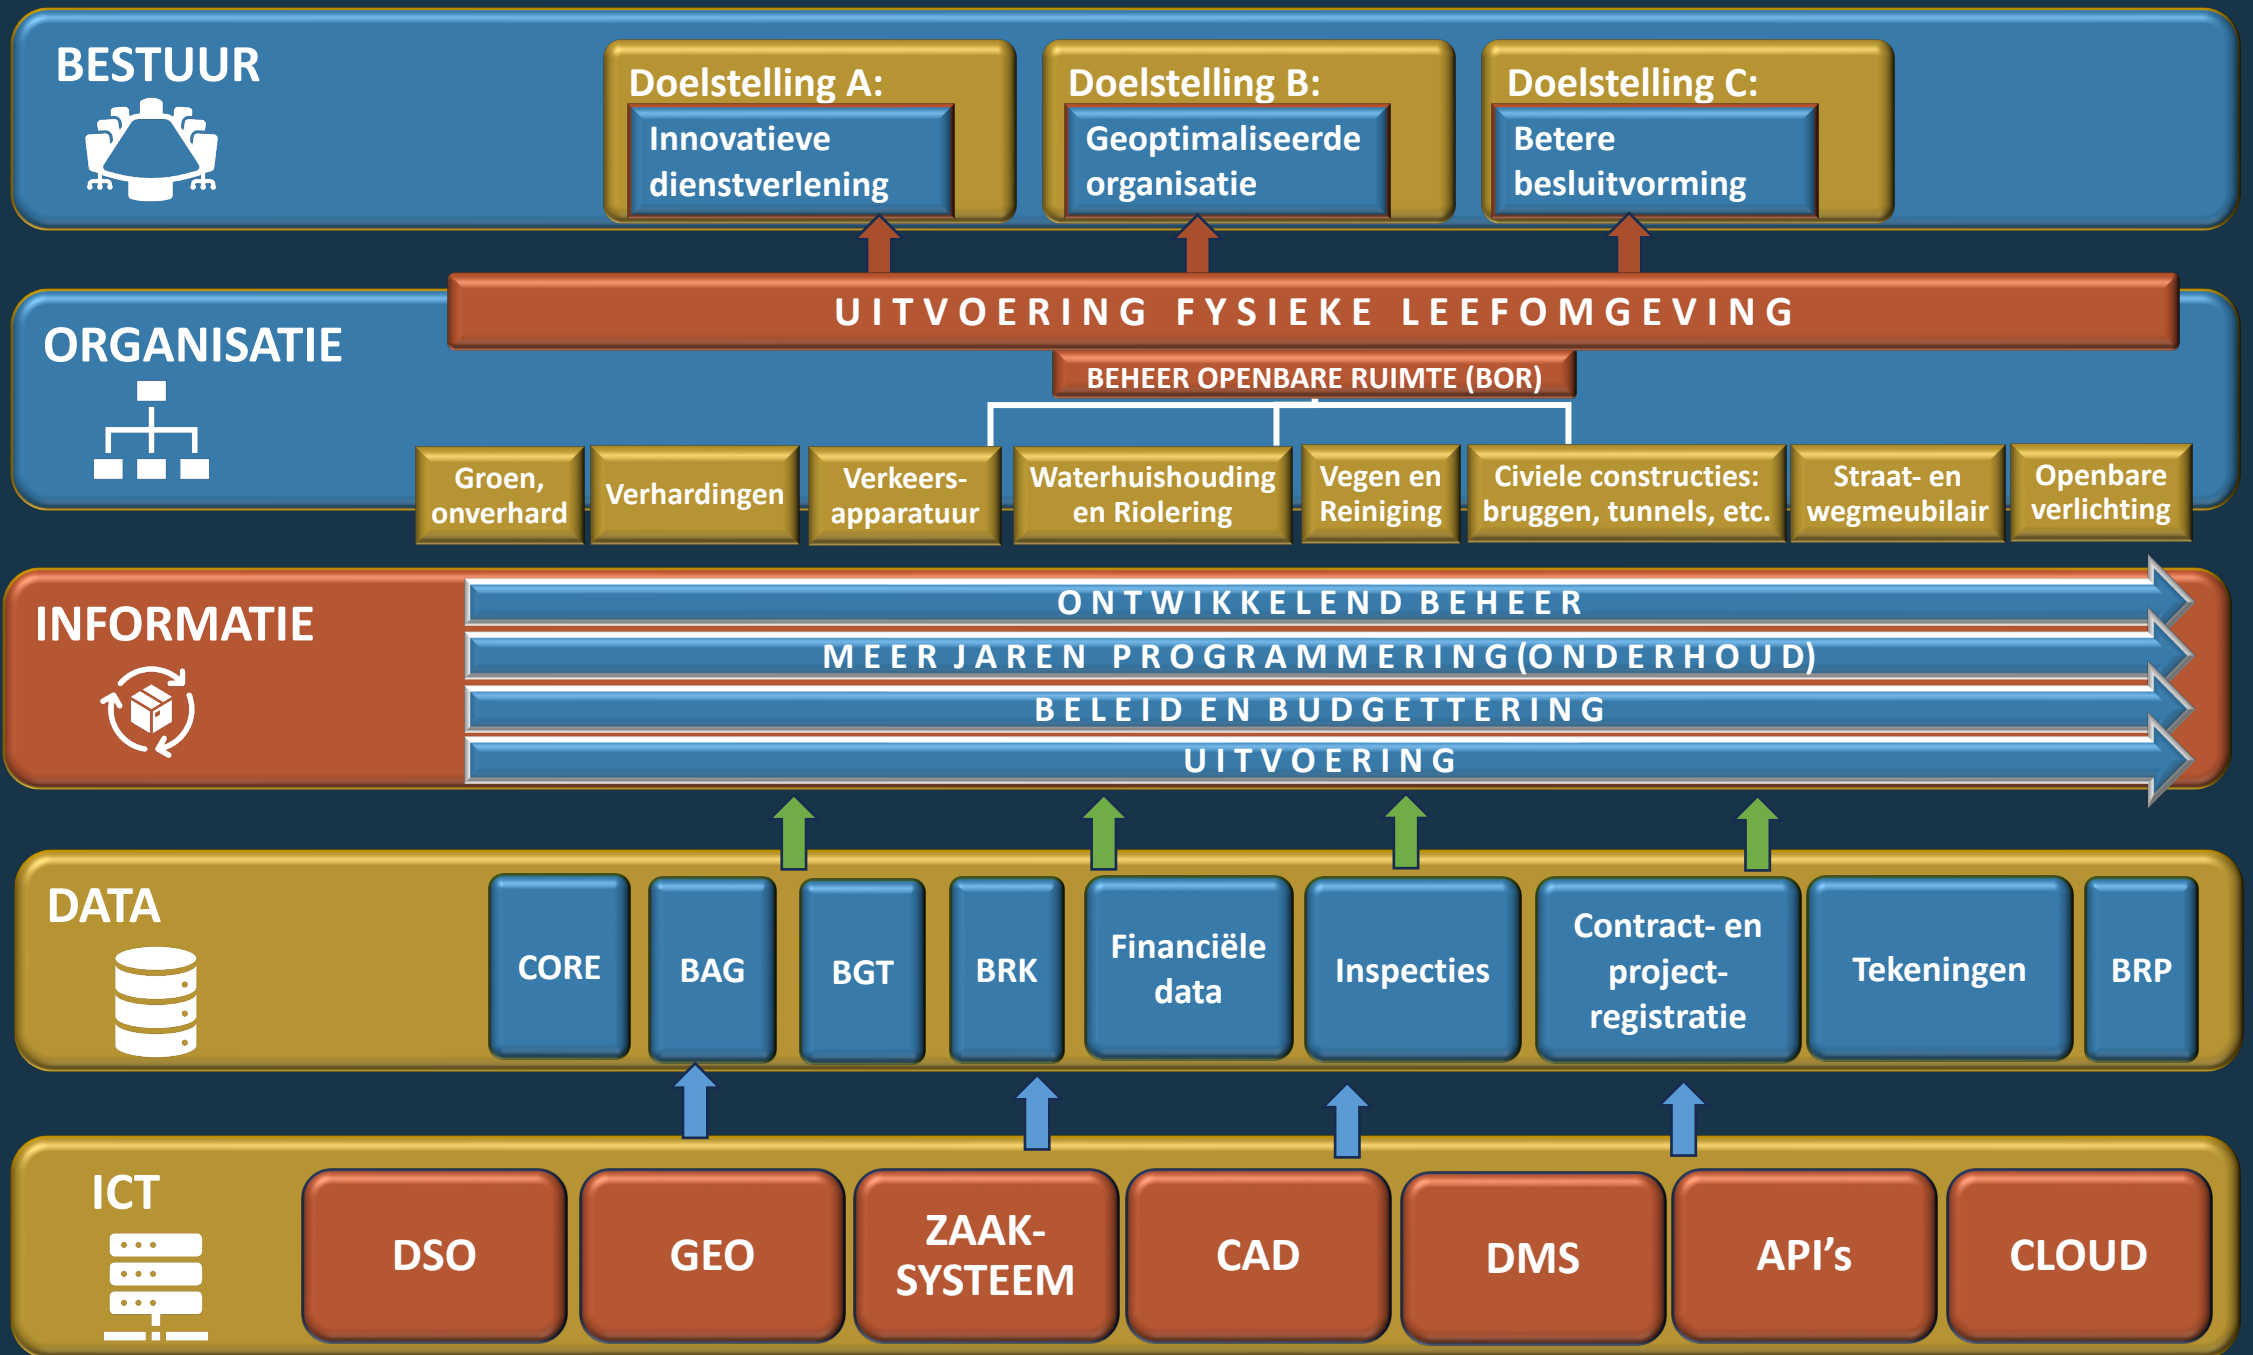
BESTUUR

Doelstelling A:
Innovatieve dienstverlening

Doelstelling B:
Geoptimaliseerde organisatie

Doelstelling C:
Betere besluitvorming

ORGANISATIE

UITVOERING FYSIEKE LEEFOMGEVING

BEHEER OPENBARE RUIMTE (BOR)

Groen, onverhard

Verhardingen

Verkeers-apparatuur

Waterhuishouding en Riolering

Vegen en Reiniging

Civiele constructies: bruggen, tunnels, etc.

Straat- en wegmeubilair

Openbare verlichting

INFORMATIE

ONTWIKKELEND BEHEER

MEER JAREN PROGRAMMERING(ONDERHOUD)

BELEID EN BUDGETTERING

UITVOERING

DATA

CORE

BAG

BGT

BRK

Financiële data

Inspecties

Contract- en project-registratie

Tekeningen

BRP

ICT

DSO

GEO

ZAAK-SYSTEEM

CAD

DMS

API's

CLOUD